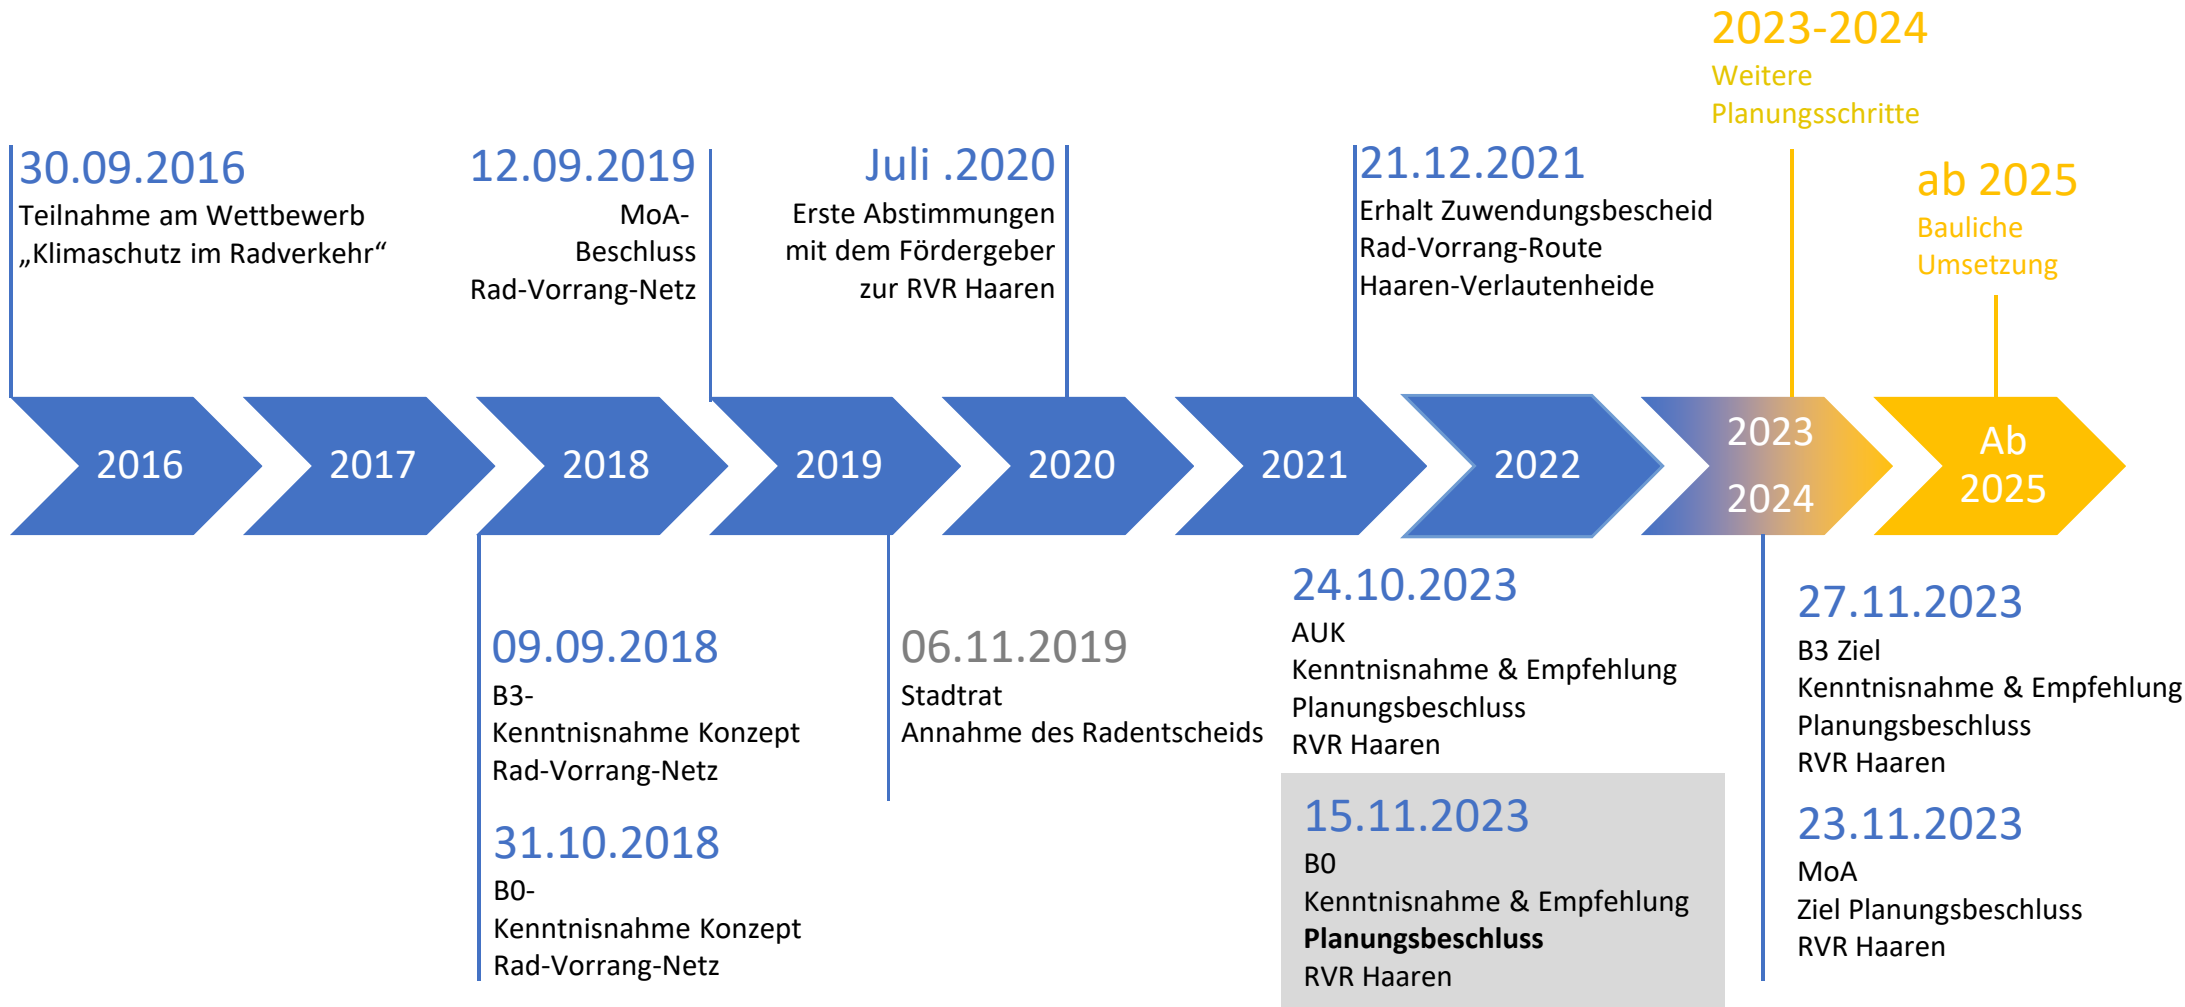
2023-2024
Weitere Planungsschritte

30.09.2016
Teilnahme am Wettbewerb „Klimaschutz im Radverkehr“

12.09.2019
MoA-Beschluss
Rad-Vorrang-Netz

Juli .2020
Erste Abstimmungen mit dem Fördergeber zur RVR Haaren

21.12.2021
Erhalt Zuwendungsbescheid Rad-Vorrang-Route Haaren-Verlautenheide

ab 2025
Bauliche Umsetzung

2016

2017

2018

2019

2020

2021

2022

2023
2024

Ab 2025

09.09.2018
B3-
Kenntnisnahme Konzept Rad-Vorrang-Netz

31.10.2018
B0-
Kenntnisnahme Konzept Rad-Vorrang-Netz

06.11.2019
Stadtrat
Annahme des Radentscheids

24.10.2023
AUK
Kenntnisnahme & Empfehlung
Planungsbeschluss
RVR Haaren

15.11.2023
B0
Kenntnisnahme & Empfehlung
**Planungsbeschluss**
RVR Haaren

27.11.2023
B3 Ziel
Kenntnisnahme & Empfehlung
Planungsbeschluss
RVR Haaren

23.11.2023
MoA
Ziel Planungsbeschluss
RVR Haaren